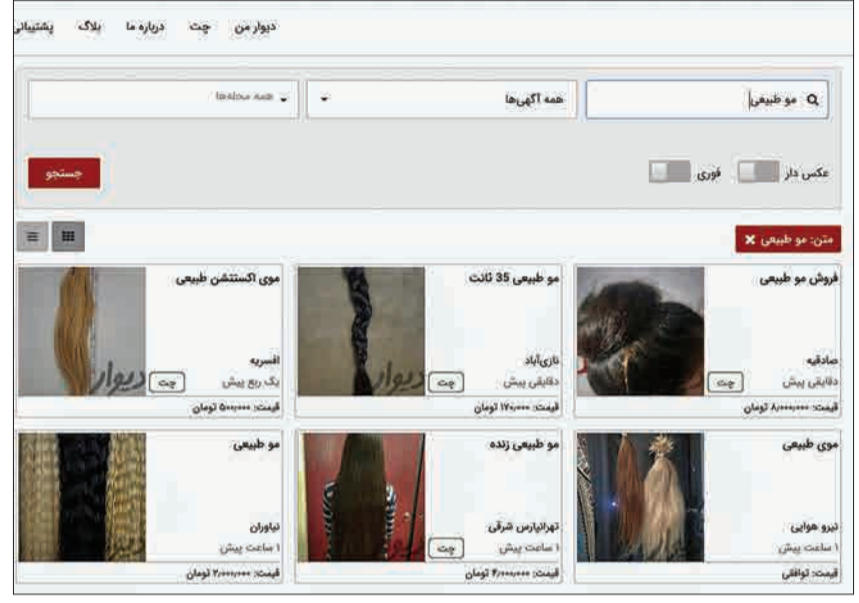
دیوار من چت درباره ما بلاگ پشتیبانی

مو طبیعی
همه آگهی‌ها
همه محله‌ها

عکس دار فوری
جستجو

متن: مو طبیعی ✖

فروش مو طبیعی
صادقیه
دقایقی پیش
چت
قیمت: ۸,۰۰۰,۰۰۰ تومان

مو طبیعی 35 ثانت
نازی‌آباد
دقایقی پیش
چت
قیمت: ۱۲۰,۰۰۰ تومان
دیوار

موی اکستنشن طبیعی
افسریه
یک ربع پیش
چت
قیمت: ۵۰۰,۰۰۰ تومان
دیوار

موی طبیعی
نیرو هوایی
۱ ساعت پیش
قیمت: توافقی

مو طبیعی زنده
تهرانپارس شرقی
۱ ساعت پیش
چت
قیمت: ۴,۰۰۰,۰۰۰ تومان

مو طبیعی
نیاوران
۱ ساعت پیش
قیمت: ۲,۰۰۰,۰۰۰ تومان